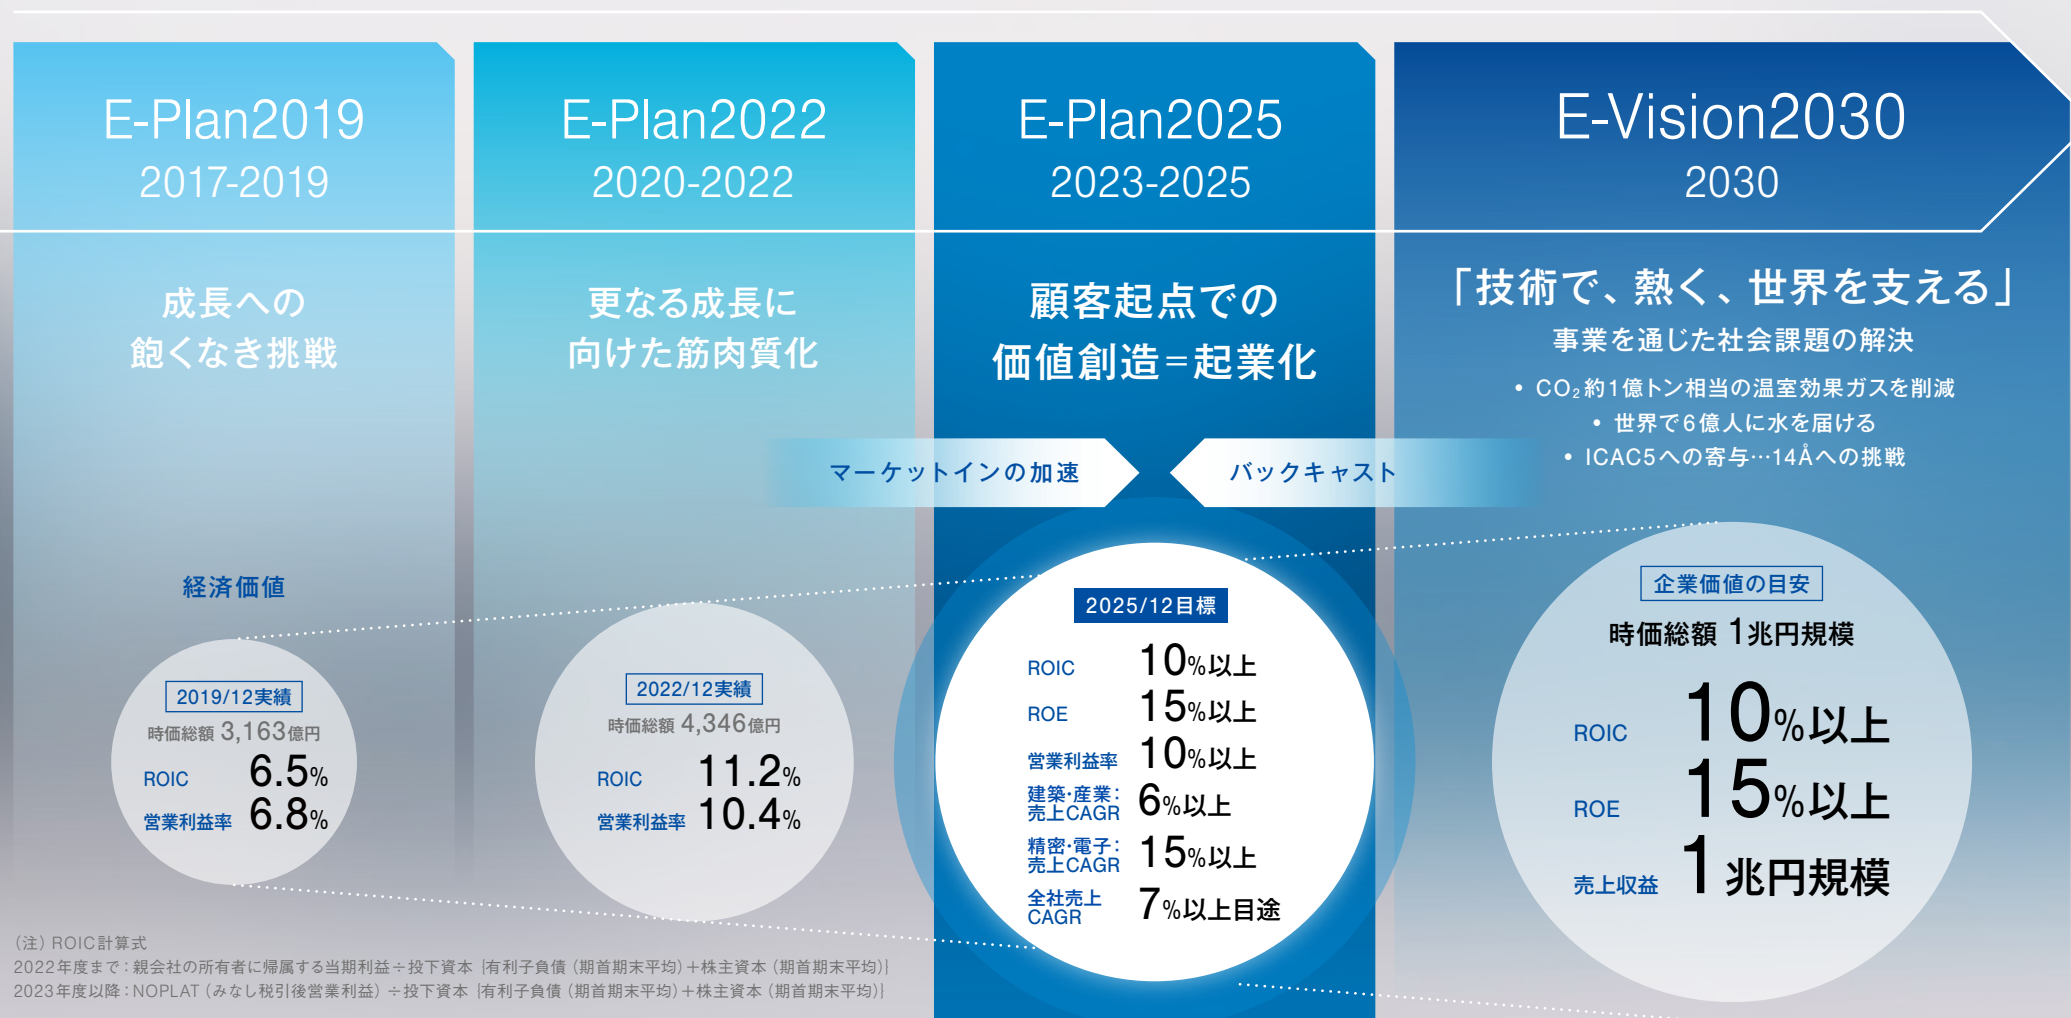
E-Plan2019
2017-2019

E-Plan2022
2020-2022

E-Plan2025
2023-2025

E-Vision2030
2030

成長への
飽くなき挑戦

更なる成長に
向けた筋肉質化

顧客起点での
価値創造＝起業化

「技術で、熱く、世界を支える」
事業を通じた社会課題の解決
• $CO_2$約1億トン相当の温室効果ガスを削減
• 世界で6億人に水を届ける
• ICAC5への寄与…14Åへの挑戦

マーケットインの加速

バックキャスト

経済価値

2019/12実績
時価総額 3,163億円
ROIC 6.5%
営業利益率 6.8%

2022/12実績
時価総額 4,346億円
ROIC 11.2%
営業利益率 10.4%

2025/12目標
ROIC 10%以上
ROE 15%以上
営業利益率 10%以上
建築·産業:売上CAGR 6%以上
精密·電子:売上CAGR 15%以上
全社売上CAGR 7%以上目途

企業価値の目安
時価総額 1兆円規模
ROIC 10%以上
ROE 15%以上
売上収益 1兆円規模

(注) ROIC計算式
2022年度まで:親会社の所有者に帰属する当期利益÷投下資本 [有利子負債 (期首期末平均)＋株主資本 (期首期末平均)]
2023年度以降:NOPLAT (みなし税引後営業利益) ÷投下資本 [有利子負債 (期首期末平均)＋株主資本 (期首期末平均)]